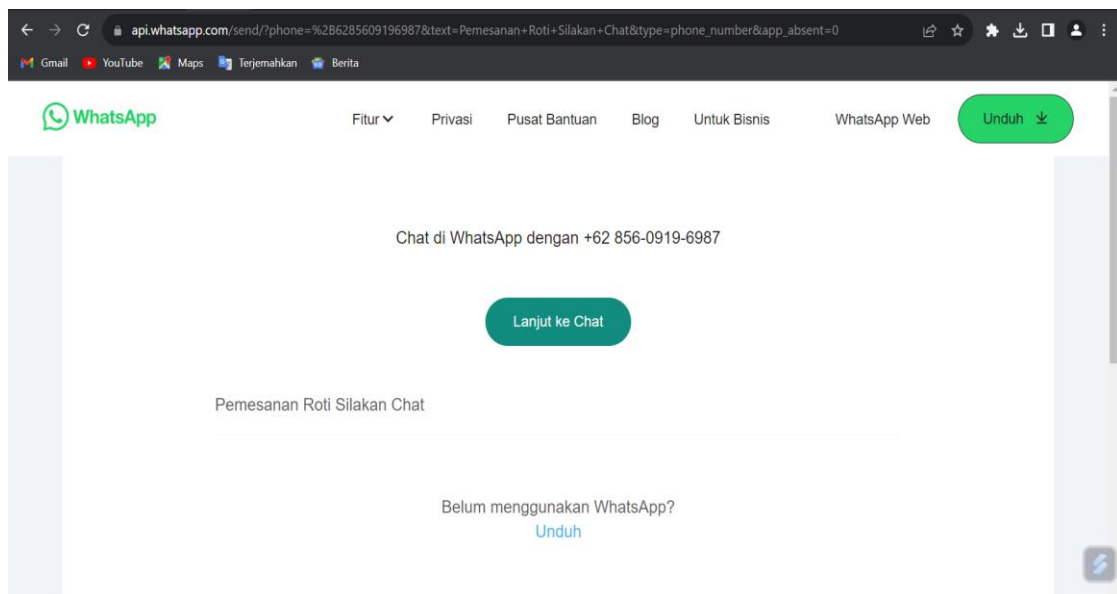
api.whatsapp.com/send/?phone=%2B6285609196987&text=Pemesanan+Roti+Silakan+Chat&type=phone_number&app_absent=0

Gmail YouTube Maps Terjemahkan Berita

WhatsApp

Fitur Privasi Pusat Bantuan Blog Untuk Bisnis WhatsApp Web Unduh

Chat di WhatsApp dengan +62 856-0919-6987

Lanjut ke Chat

Pemesanan Roti Silakan Chat

Belum menggunakan WhatsApp?
Unduh